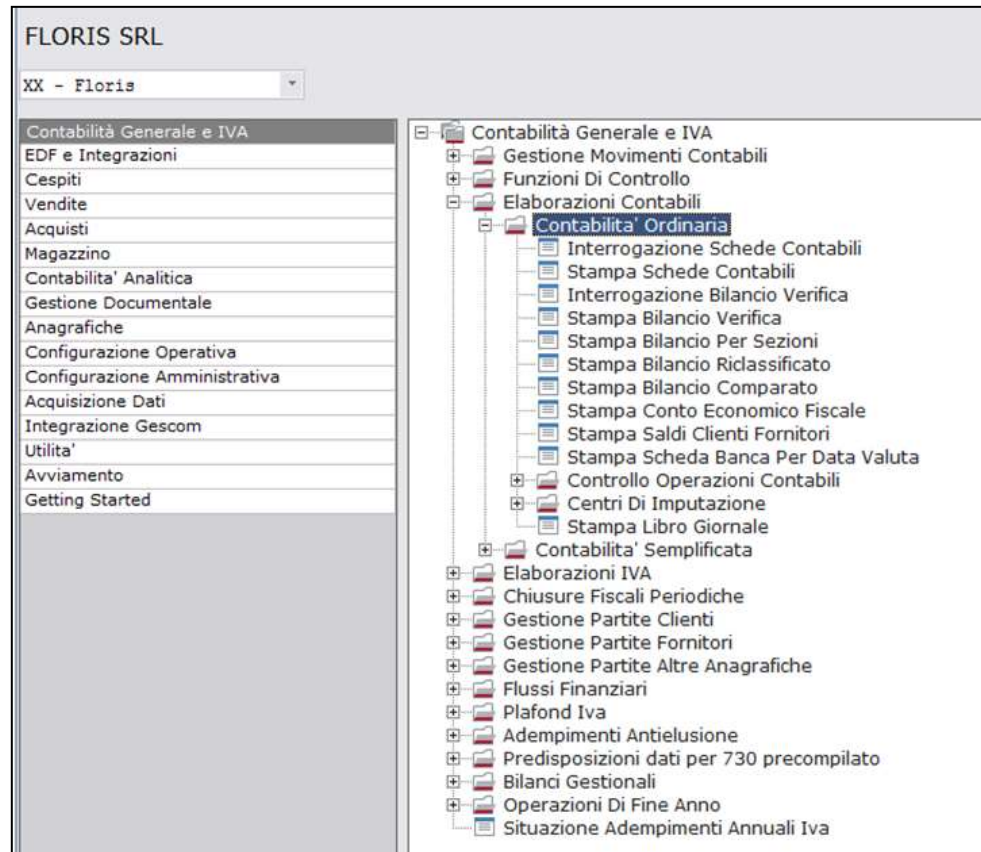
FLORIS SRL

XX - Floris

Contabilità Generale e IVA
EDF e Integrazioni
Cespiti
Vendite
Acquisti
Magazzino
Contabilita' Analitica
Gestione Documentale
Anagrafiche
Configurazione Operativa
Configurazione Amministrativa
Acquisizione Dati
Integrazione Gescom
Utilita'
Avviamento
Getting Started

Contabilità Generale e IVA
Gestione Movimenti Contabili
Funzioni Di Controllo
Elaborazioni Contabili
Contabilita' Ordinaria
Interrogazione Schede Contabili
Stampa Schede Contabili
Interrogazione Bilancio Verifica
Stampa Bilancio Verifica
Stampa Bilancio Per Sezioni
Stampa Bilancio Riclassificato
Stampa Bilancio Comparato
Stampa Conto Economico Fiscale
Stampa Saldi Clienti Fornitori
Stampa Scheda Banca Per Data Valuta
Controllo Operazioni Contabili
Centri Di Imputazione
Stampa Libro Giornale
Contabilita' Semplificata
Elaborazioni IVA
Chiusure Fiscali Periodiche
Gestione Partite Clienti
Gestione Partite Fornitori
Gestione Partite Altre Anagrafiche
Flussi Finanziari
Plafond Iva
Adempimenti Antielusione
Predisposizioni dati per 730 precompilato
Bilanci Gestionali
Operazioni Di Fine Anno
Situazione Adempimenti Annuali Iva